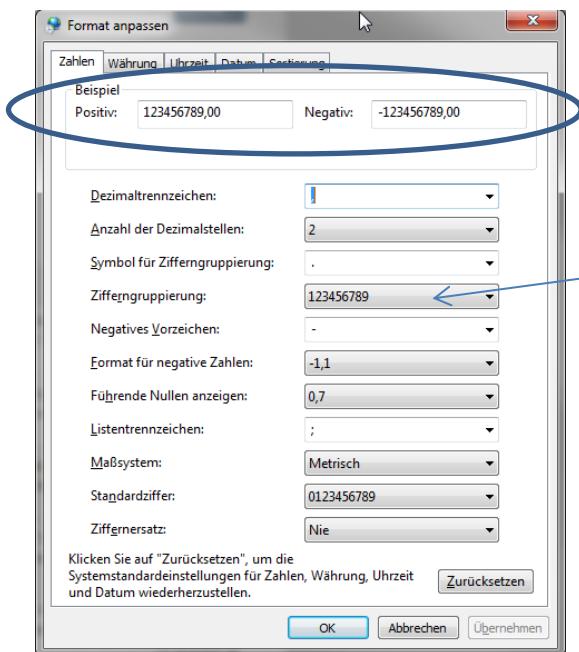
Format anpassen

Zahlen | Währung | Uhrzeit | Datum | Sortierung

Beispiel
Positiv: 123456789,00 Negativ: -123456789,00

Dezimaltrennzeichen: ,
Anzahl der Dezimalstellen: 2
Symbol für Zifferngruppierung: .
Zifferngruppierung: 123456789
Negatives Vorzeichen: -
Format für negative Zahlen: -1,1
Führende Nullen anzeigen: 0,7
Listentrennzeichen: ;
Maßsystem: Metrisch
Standardziffer: 0123456789
Ziffernersatz: Nie

Klicken Sie auf "Zurücksetzen", um die Systemstandardeinstellungen für Zahlen, Währung, Uhrzeit und Datum wiederherzustellen.

Zurücksetzen

OK | Abbrechen | Übernehmen